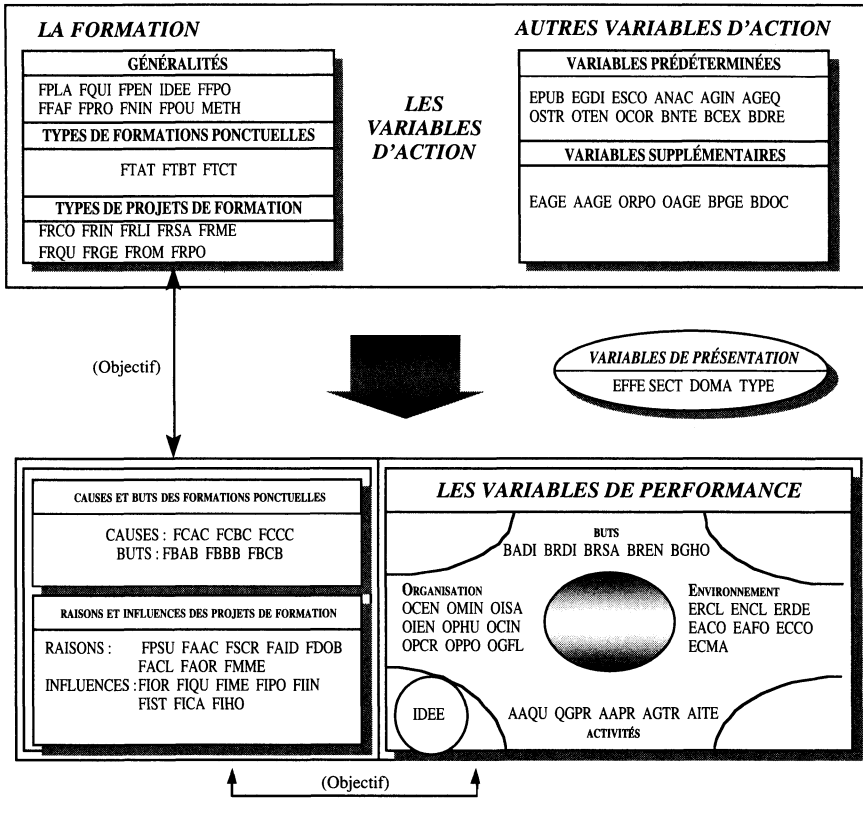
LA FORMATION

GÉNÉRALITÉS

FPLA FQUI FPEN IDEE FFPO
FFAF FPRO FNIN FPOU METH

TYPES DE FORMATIONS PONCTUELLES

FTAT FTBT FTCT

TYPES DE PROJETS DE FORMATION

FRCO FRIN FRLI FRSA FRME
FRQU FRGE FROM FRPO

LES VARIABLES D'ACTION

AUTRES VARIABLES D'ACTION

VARIABLES PRÉDÉTERMINÉES

EPUB EGDI ESCO ANAC AGIN AGEQ
OSTR OTEN OCOR BNTE BCEX BDRE

VARIABLES SUPPLÉMENTAIRES

EAGE AAGE ORPO OAGE BPGE BDOC

(Objectif)

VARIABLES DE PRÉSENTATION

EFFE SECT DOMA TYPE

CAUSES ET BUTS DES FORMATIONS PONCTUELLES

CAUSES : FCAC FCBC FCCC
BUTS : FBAB FBBB FBCB

RAISONS ET INFLUENCES DES PROJETS DE FORMATION

RAISONS : FPSU FAAC FSCR FAID FDOB
FACL FAOR FMME
INFLUENCES : FIOR FIQU FIME FIPO FIIN
FIST FICA FIHO

LES VARIABLES DE PERFORMANCE

BUTS
BADI BRDI BRSA BREN BGHO

ORGANISATION
OCEN OMIN OISA
OIEN OPHU OCIN
OPCR OPPO OGFL

ENVIRONNEMENT
ERCL ENCL ERDE
EACO EAFO ECCO
ECMA

IDEE

AAQU QGPR AAPR AGTR AITE
ACTIVITÉS

(Objectif)